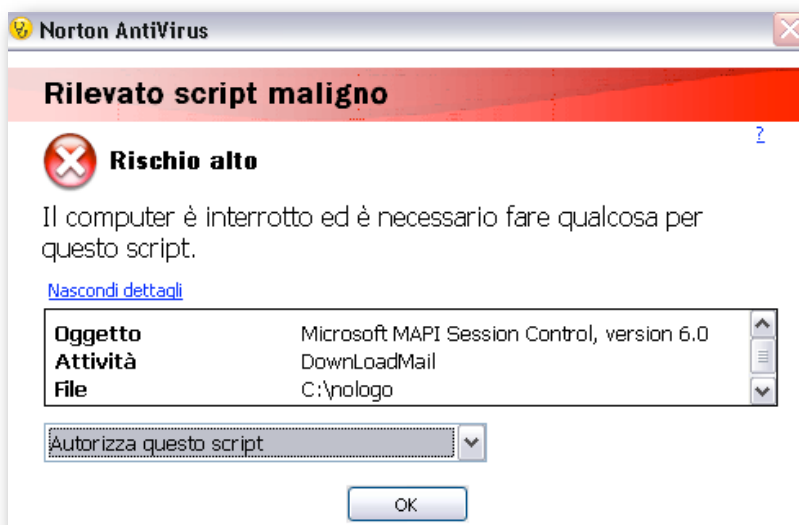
Norton AntiVirus

Rilevato script maligno

?

Rischio alto

Il computer è interrotto ed è necessario fare qualcosa per questo script.

Nascondi dettagli

| Oggetto | Microsoft MAPI Session Control, version 6.0 |
|---|---|
| Attività | DownLoadMail |
| File | C:\nologo |

Autorizza questo script

OK